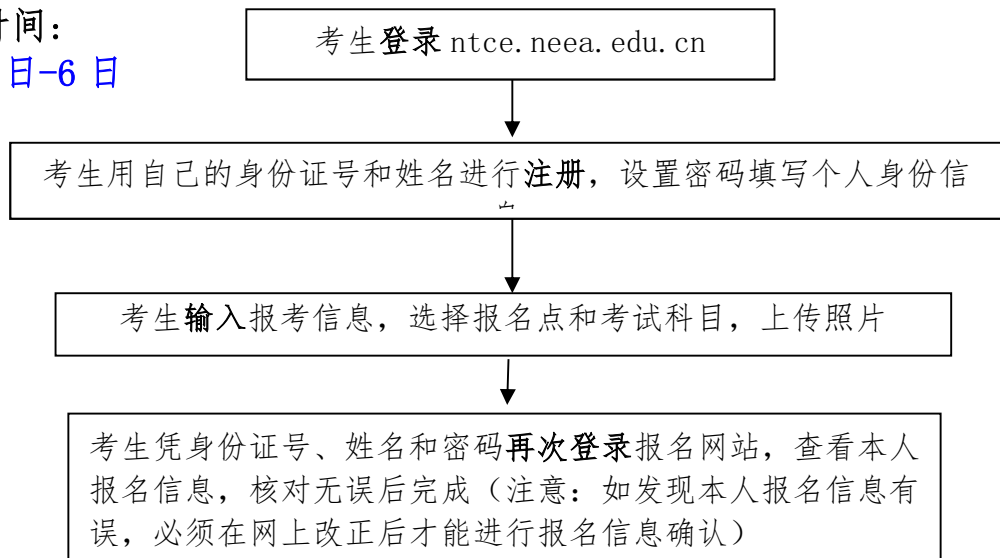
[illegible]间：
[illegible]日-6 日

考生登录 ntce. neea. edu. cn

考生用自己的身份证号和姓名进行注册，设置密码填写个人身份信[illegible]

考生输入报考信息，选择报名点和考试科目，上传照片

考生凭身份证号、姓名和密码再次登录报名网站，查看本人报名信息，核对无误后完成（注意：如发现本人报名信息有误，必须在网上改正后才能进行报名信息确认）